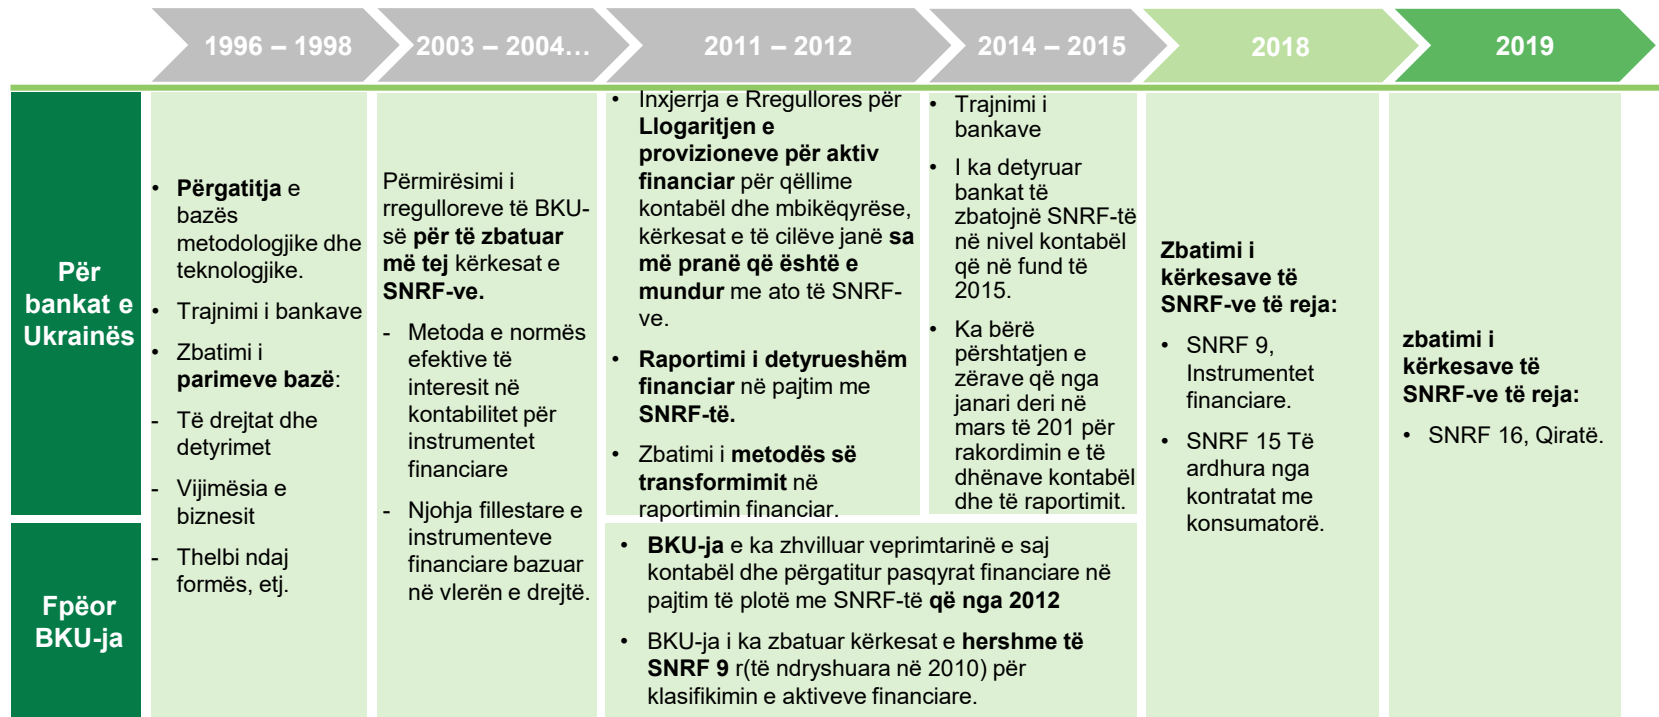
1996 – 1998

2003 – 2004…

2011 – 2012

2014 – 2015

2018

2019

Për bankat e Ukrainës

Fpëor BKU-ja

• **Përgatitja** e bazës metodologjike dhe teknologjike.
• Trajnimi i bankave
• Zbatimi i **parimeve bazë**:
- Të drejtat dhe detyrimet
- Vijimësia e biznesit
- Thelbi ndaj formës, etj.

Përmirësimi i rregulloreve të BKU-së **për të zbatuar më tej** kërkesat e **SNRF-ve.**
- Metoda e normës efektive të interesit në kontabilitet për instrumentet financiare
- Njohja fillestare e instrumenteve financiare bazuar në vlerën e drejtë.

• Inxjerrja e Rregullores për **Llogaritjen e provizioneve për aktiv financiar** për qëllime kontabël dhe mbikëqyrëse, kërkesat e të cilëve janë **sa më pranë që është e mundur** me ato të SNRF-ve.
• **Raportimi i detyrueshëm financiar** në pajtim me **SNRF-të.**
• Zbatimi i **metodës së transformimit** në raportimin financiar.

• Trajnimi i bankave
• I ka detyruar bankat të zbatojnë SNRF-të në nivel kontabël që në fund të 2015.
• Ka bërë përshtatjen e zërave që nga janari deri në mars të 201 për rakordimin e të dhënave kontabël dhe të raportimit.

**Zbatimi i kërkesave të SNRF-ve të reja:**
• SNRF 9, Instrumentet financiare.
• SNRF 15 Të ardhura nga kontratat me konsumatorë.

**zbatimi i kërkesave të SNRF-ve të reja:**
• SNRF 16, Qiratë.

• **BKU-ja** e ka zhvilluar veprimtarinë e saj kontabël dhe përgatitur pasqyrat financiare në pajtim të plotë me SNRF-të **që nga 2012**
• BKU-ja i ka zbatuar kërkesat e **hershme të SNRF 9** r(të ndryshuara në 2010) për klasifikimin e aktiveve financiare.